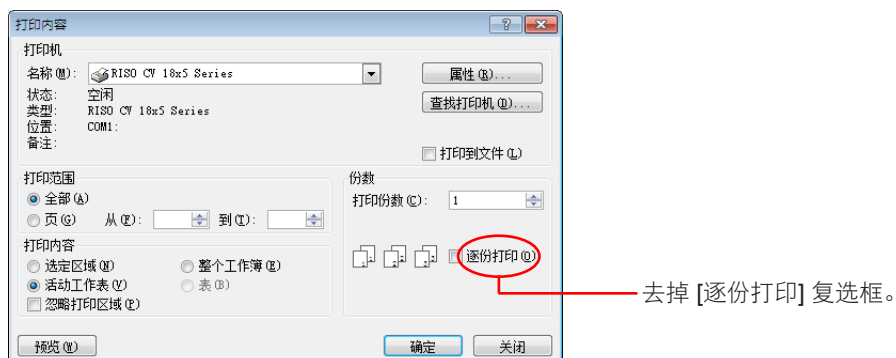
打印内容

?

打印机

名称(M): RISO CV 18x5 Series

属性(R)...

状态: 空闲

类型: RISO CV 18x5 Series

位置: COM1:

备注:

查找打印机(D)...

打印到文件(L)

打印范围

全部(A)

页(G) 从(F): 到(T):

份数

打印份数(C): 1

打印内容

选定区域(N)

整个工作簿(E)

活动工作表(V)

表(B)

忽略打印区域(P)

逐份打印(O)

去掉 [逐份打印] 复选框。

预览(W)

确定

关闭